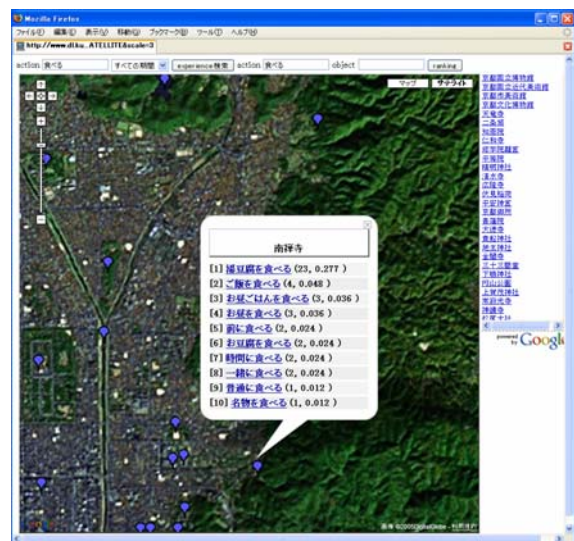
Mozilla Firefox

ファイル(F) 編集(E) 表示(V) 移動(G) ブックマーク(B) ツール(T) ヘルプ(H)

http://www.dl.ku...ATELLITE&scale=3

action 食べる すべての期間 experience検索 action 食べる object ranking

マップ サテライト

南禅寺

[1] 湯豆腐を食べる (23, 0.277)
[2] ご飯を食べる (4, 0.048)
[3] お昼ごはんを食べる (3, 0.036)
[4] お昼を食べる (3, 0.036)
[5] 前に食べる (2, 0.024)
[6] お豆腐を食べる (2, 0.024)
[7] 時間に食べる (2, 0.024)
[8] 一緒に食べる (2, 0.024)
[9] 普通に食べる (1, 0.012)
[10] 名物を食べる (1, 0.012)

京都国立博物館
京都国立近代美術館
京都市美術館
京都文化博物館
天竜寺
二条城
知恩院
仁和寺
建仁寺
東福寺
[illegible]
清水寺
広隆寺
伏見稲荷
平安神宮
京都御所
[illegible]
大徳寺
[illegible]
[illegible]
金閣寺
三十三間堂
下鴨神社
円山公園
上賀茂神社
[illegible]
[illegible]

powered by Google

画像 ©2005 DigitalGlobe・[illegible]